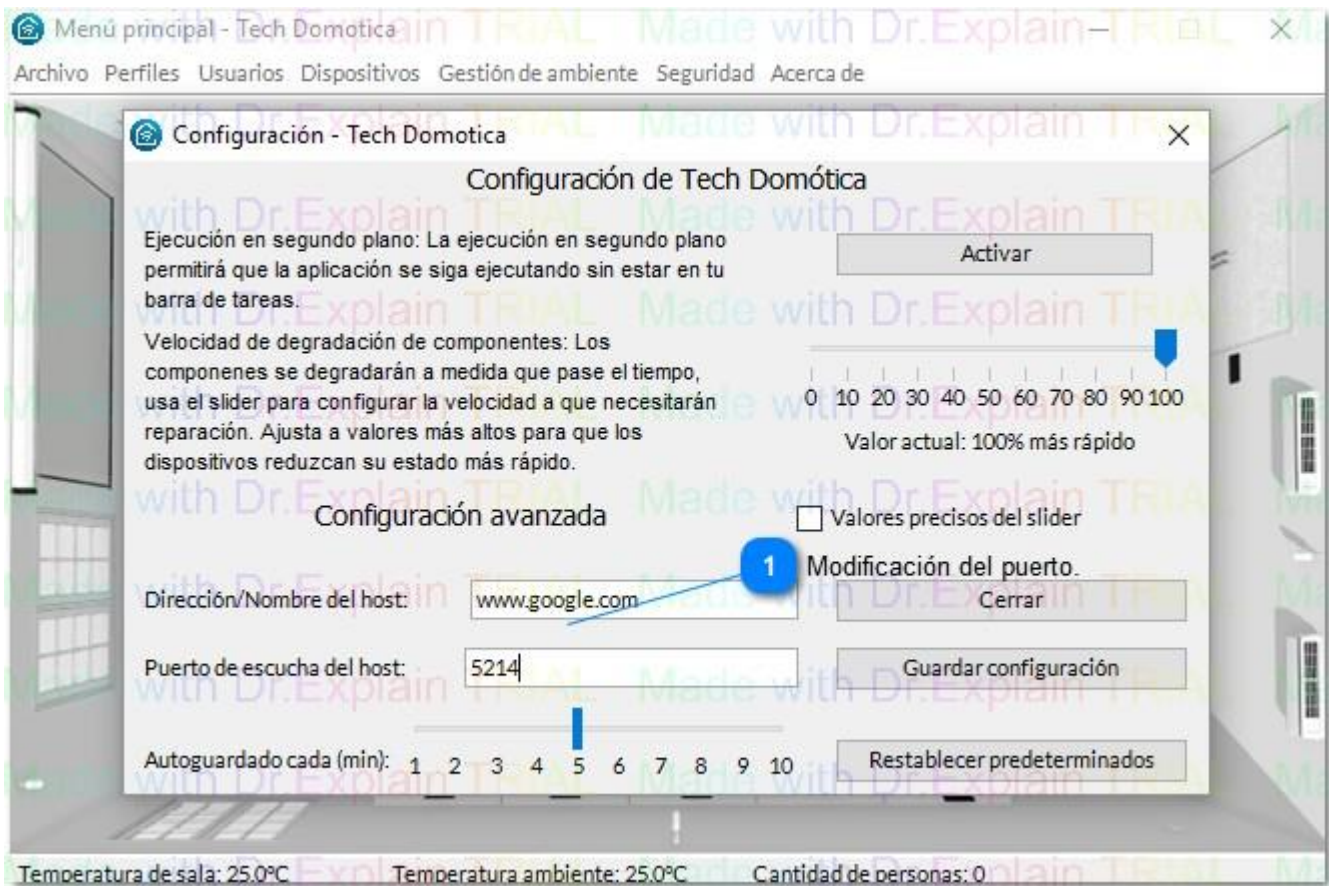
Menú principal - Tech Domotica

Archivo Perfiles Usuarios Dispositivos Gestión de ambiente Seguridad Acerca de

Configuración - Tech Domotica

Configuración de Tech Domótica

Ejecución en segundo plano: La ejecución en segundo plano permitirá que la aplicación se siga ejecutando sin estar en tu barra de tareas.

Activar

Velocidad de degradación de componentes: Los componenes se degradarán a medida que pase el tiempo, usa el slider para configurar la velocidad a que necesitarán reparación. Ajusta a valores más altos para que los dispositivos reduzcan su estado más rápido.

0 10 20 30 40 50 60 70 80 90 100

Valor actual: 100% más rápido

Configuración avanzada

Valores precisos del slider

1

Modificación del puerto.

Dirección/Nombre del host: www.google.com

Cerrar

Puerto de escucha del host: 5214

Guardar configuración

Autoguardado cada (min): 1 2 3 4 5 6 7 8 9 10

Restablecer predeterminados

Temperatura de sala: 25.0°C Temperatura ambiente: 25.0°C Cantidad de personas: 0

Made with Dr.Explain TRIAL